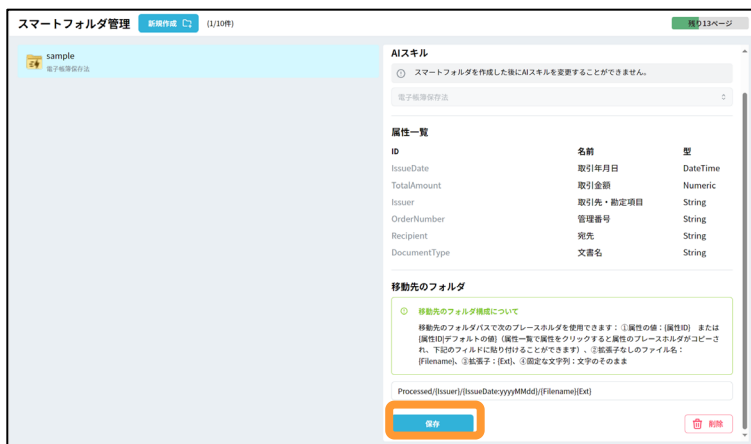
スマートフォルダ管理 新規作成 (1/10件)

残り13ページ

sample
電子帳簿保存法

AIスキル

スマートフォルダを作成した後にAIスキルを変更することができません。

電子帳簿保存法

属性一覧

| ID | 名前 | 型 |
|---|---|---|
| IssueDate | 取引年月日 | DateTime |
| TotalAmount | 取引金額 | Numeric |
| Issuer | 取引先・勘定項目 | String |
| OrderNumber | 管理番号 | String |
| Recipient | 宛先 | String |
| DocumentType | 文書名 | String |

移動先のフォルダ

移動先のフォルダ構成について

移動先のフォルダパスで次のプレースホルダを使用できます：①属性の値：{属性ID} または {属性ID|デフォルトの値}（属性一覧で属性をクリックすると属性のプレースホルダがコピーされ、下記のフィルドに貼り付けることができます）、②拡張子なしのファイル名：{Filename}、③拡張子：{Ext}、④固定な文字列：文字のそのまま

Processed/{Issuer}/{IssueDate:yyyyMMdd}/{Filename}{Ext}

保存

削除